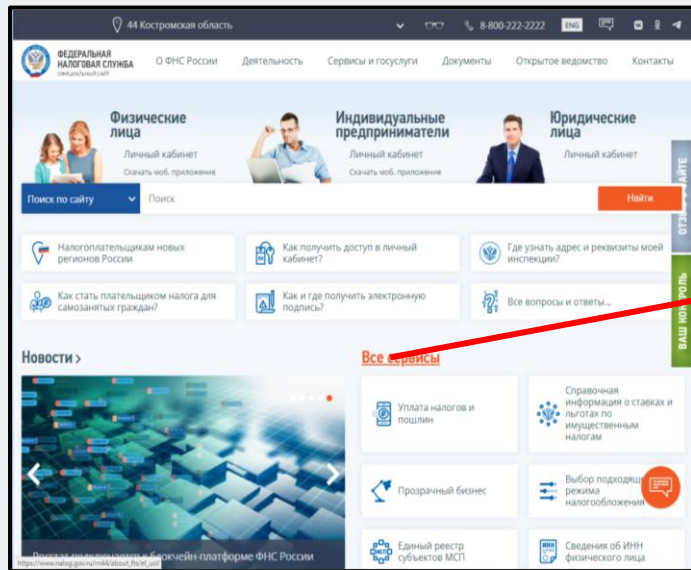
44 Костромская область

8-800-222-2222 ENG

ФЕДЕРАЛЬНАЯ НАЛОГОВАЯ СЛУЖБА
ОФИЦИАЛЬНЫЙ САЙТ

О ФНС России Деятельность Сервисы и госуслуги Документы Открытое ведомство Контакты

Физические лица
Личный кабинет
Скачать моб. приложение

Индивидуальные предприниматели
Личный кабинет
Скачать моб. приложение

Юридические лица
Личный кабинет

ОТЗЫВ О САЙТЕ

Поиск по сайту Поиск Найти

Налогоплательщикам новых регионов России

Как получить доступ в личный кабинет?

Где узнать адрес и реквизиты моей инспекции?

Как стать плательщиком налога для самозанятых граждан?

Как и где получить электронную подпись?

Все вопросы и ответы...

ВАШ НОВ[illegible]ОЛЬ

Новости >

Все сервисы

Уплата налогов и пошлин

Справочная информация о ставках и льготах по имущественным налогам

Прозрачный бизнес

Выбор подходящ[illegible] режима налогообложен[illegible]

Единый реестр субъектов МСП

Сведения об ИНН физического лица

https://www.nalog.gov.ru/rn44/about_fts/el_usl/

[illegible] в блокчейн-платформе ФНС России